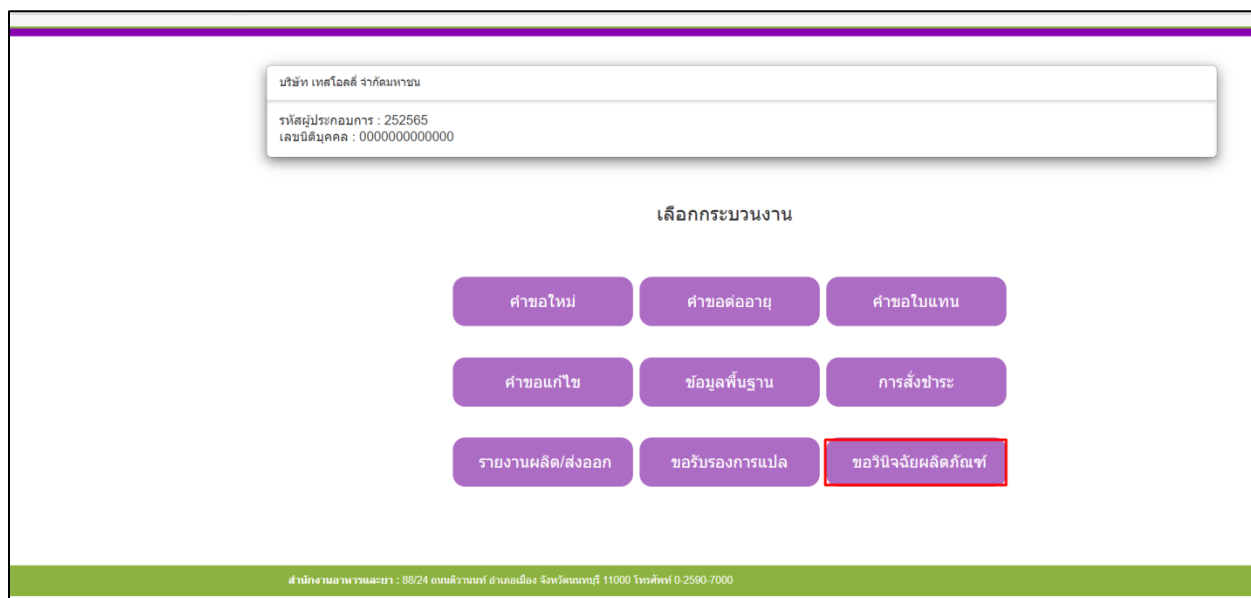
บริษัท เทสโอลลี่ จำกัดมหาชน

รหัสผู้ประกอบการ : 252565
เลขนิติบุคคล : 0000000000000

เลือกกระบวนงาน

คำขอใหม่

คำขอต่ออายุ

คำขอใบแทน

คำขอแก้ไข

ข้อมูลพื้นฐาน

การสั่งชำระ

รายงานผลิต/ส่งออก

ขอรับรองการแปล

ขอวินิจฉัยผลิตภัณฑ์

สำนักงานอาหารและยา : 88/24 ถนนติวานนท์ อำเภอเมือง จังหวัดนนทบุรี 11000 โทรศัพท์ 0-2590-7000